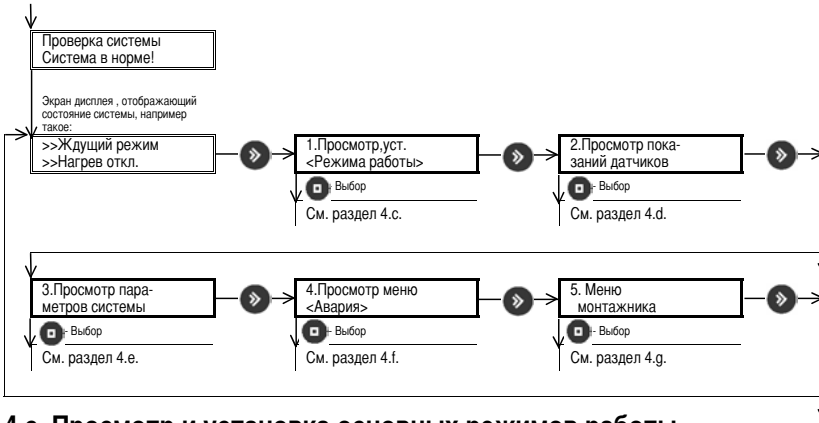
Проверка системы
Система в норме!

Экран дисплея , отображающий состояние системы, например такое:

>>Ждущий режим
>>Нагрев откл.

1.Просмотр,уст.
<Режима работы>

- Выбор

См. раздел 4.c.

2.Просмотр показаний датчиков

- Выбор

См. раздел 4.d.

3.Просмотр параметров системы

- Выбор

См. раздел 4.e.

4.Просмотр меню
<Авария>

- Выбор

См. раздел 4.f.

5. Меню монтажника

- Выбор

См. раздел 4.g.

4.c. Просмотр и установка основных режимов работы